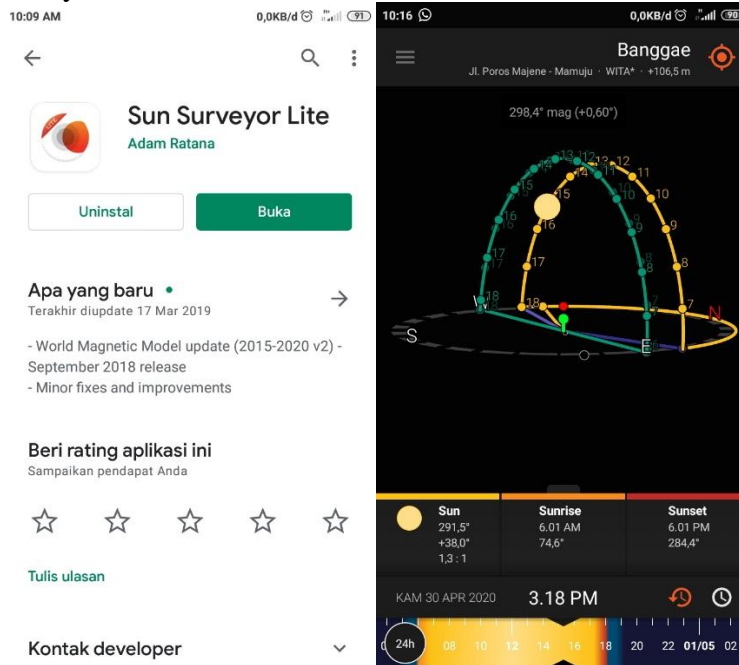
10:09 AM 0,0KB/d 91

Sun Surveyor Lite
Adam Ratana

Uninstal
Buka

Apa yang baru •
Terakhir diupdate 17 Mar 2019

- World Magnetic Model update (2015-2020 v2) - September 2018 release
- Minor fixes and improvements

Beri rating aplikasi ini
Sampaikan pendapat Anda

Tulis ulasan

Kontak developer

10:16 0,0KB/d 90

Banggae
Jl. Poros Majene - Mamuju · WITA* · +106,5 m

298,4° mag (+0,60°)

13 13 12 14 14 11 15 15 11 10 16 16 10 9 9 17 17 8 8 18 18 7 7
W S E N

| Sun | Sunrise | Sunset |
|---|---|---|
| 291,5° | 6.01 AM | 6.01 PM |
| +38,0° | 74,6° | 284,4° |
| 1,3 : 1 | | |

KAM 30 APR 2020 3.18 PM

24h 08 10 12 14 16 18 20 22 01/05 02